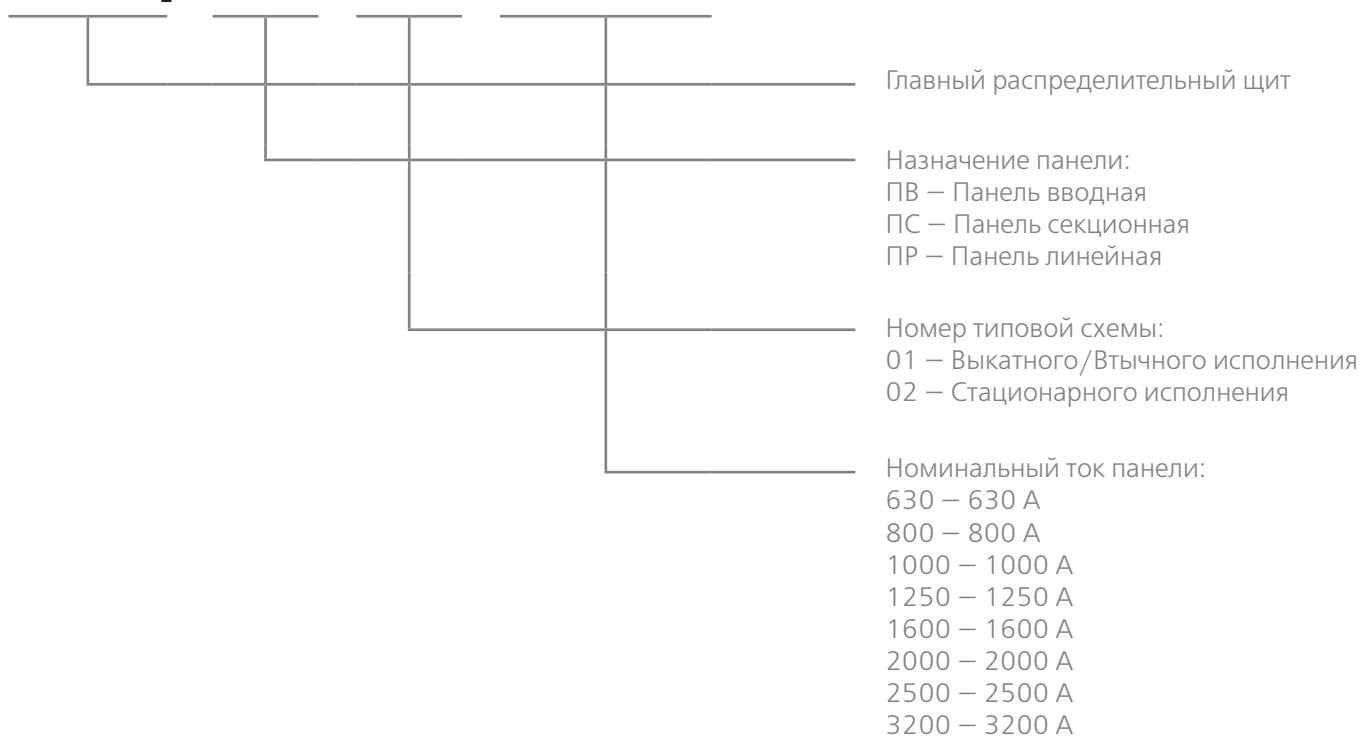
Главный распределительный щит

Назначение панели:
ПВ – Панель вводная
ПС – Панель секционная
ПР – Панель линейная

Номер типовой схемы:
01 – Выкатного/Втычного исполнения
02 – Стационарного исполнения

Номинальный ток панели:
630 – 630 А
800 – 800 А
1000 – 1000 А
1250 – 1250 А
1600 – 1600 А
2000 – 2000 А
2500 – 2500 А
3200 – 3200 А